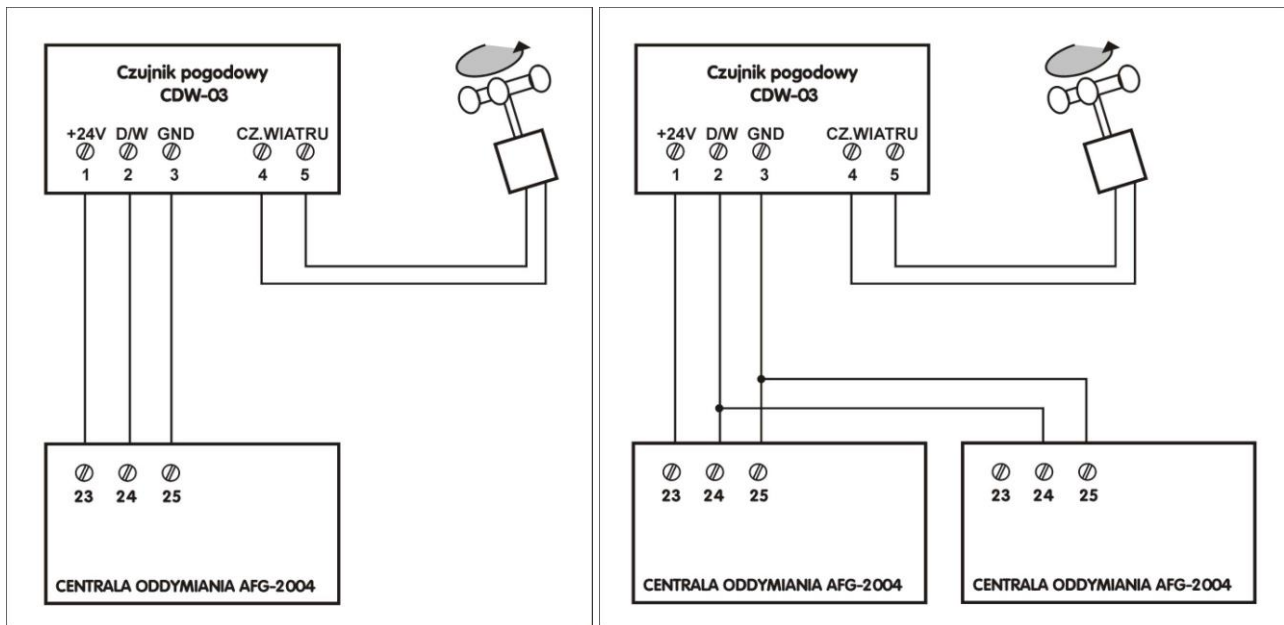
Czujnik pogodowy
CDW-03

+24V D/W GND CZ.WIATRU
1 2 3 4 5

23 24 25

CENTRALA ODDYMIANIA AFG-2004

Czujnik pogodowy
CDW-03

+24V D/W GND CZ.WIATRU
1 2 3 4 5

23 24 25

CENTRALA ODDYMIANIA AFG-2004

23 24 25

CENTRALA ODDYMIANIA AFG-2004